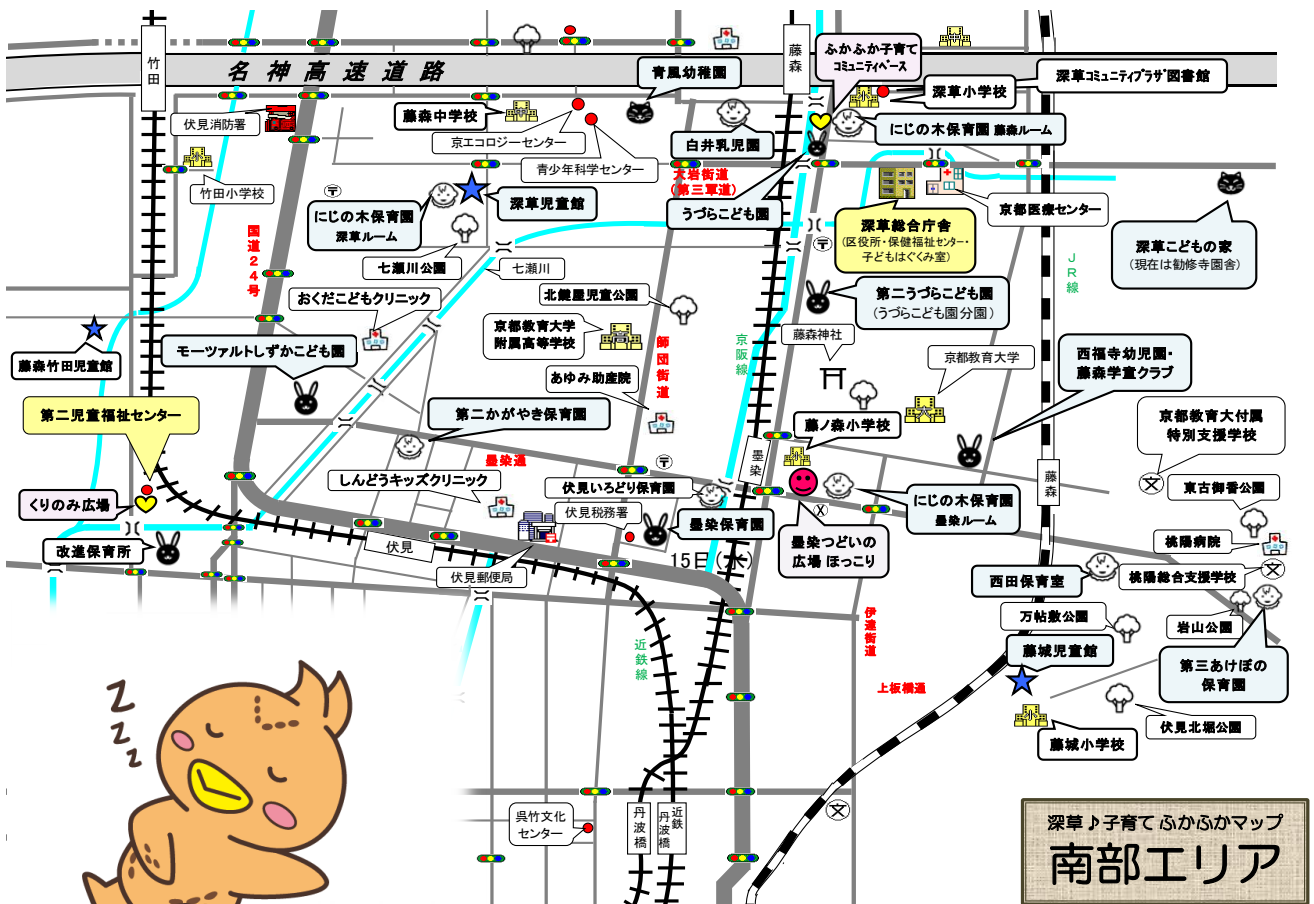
竹田

名神高速道路

伏見消防署

竹田小学校

国道24号

藤森中学校

京エコロジーセンター

青少年科学センター

青風幼稚園

白井乳児園

大岩街道（第三軍道）

うづらこども園

藤森

ふかふか子育てコミュニティベース

深草小学校

深草コミュニティプラザ図書館

にじの木保育園 藤森ルーム

京都医療センター

深草総合庁舎
（区役所・保健福祉センター・子どもはぐくみ室）

深草こどもの家
（現在は勧修寺園舎）

JR線

にじの木保育園 深草ルーム

深草児童館

七瀬川公園

七瀬川

おくだこどもクリニック

北健屋児童公園

京都教育大学附属高等学校

師団街道

京阪線

第二うづらこども園
（うづらこども園分園）

藤森神社

京都教育大学

西福寺幼児園・藤森学童クラブ

藤森竹田児童館

モーツァルトしずかこども園

あゆみ助産院

第二かがやき保育園

藤ノ森小学校

京都教育大付属特別支援学校

第二児童福祉センター

墨染通

墨染

しんどうキッズクリニック

伏見いろどり保育園

にじの木保育園 墨染ルーム

藤森

東古御香公園

くりのみ広場

伏見税務署

墨染保育園

墨染つどいの広場 ほっこり

改進保育所

伏見

15日（木）

桃陽病院

伏見郵便局

西田保育室

桃陽総合支援学校

伊達街道

万帖敷公園

岩山公園

近鉄線

藤城児童館

第三あけぼの保育園

上板橋通

伏見北堀公園

藤城小学校

呉竹文化センター

丹波橋

近鉄丹波橋

深草♪子育て ふかふかマップ
南部エリア